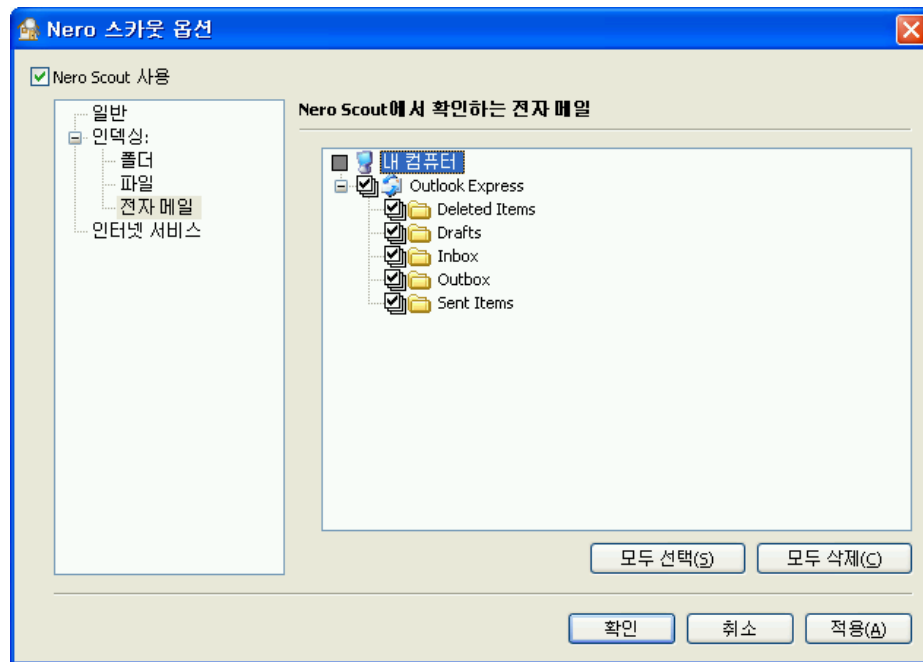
Nero 스카웃 옵션

Nero Scout 사용

일반
인덱싱:
폴더
파일
전자 메일
인터넷 서비스

Nero Scout에서 확인하는 전자 메일

내 컴퓨터
Outlook Express
Deleted Items
Drafts
Inbox
Outbox
Sent Items

모두 선택(S)
모두 삭제(C)

확인
취소
적용(A)